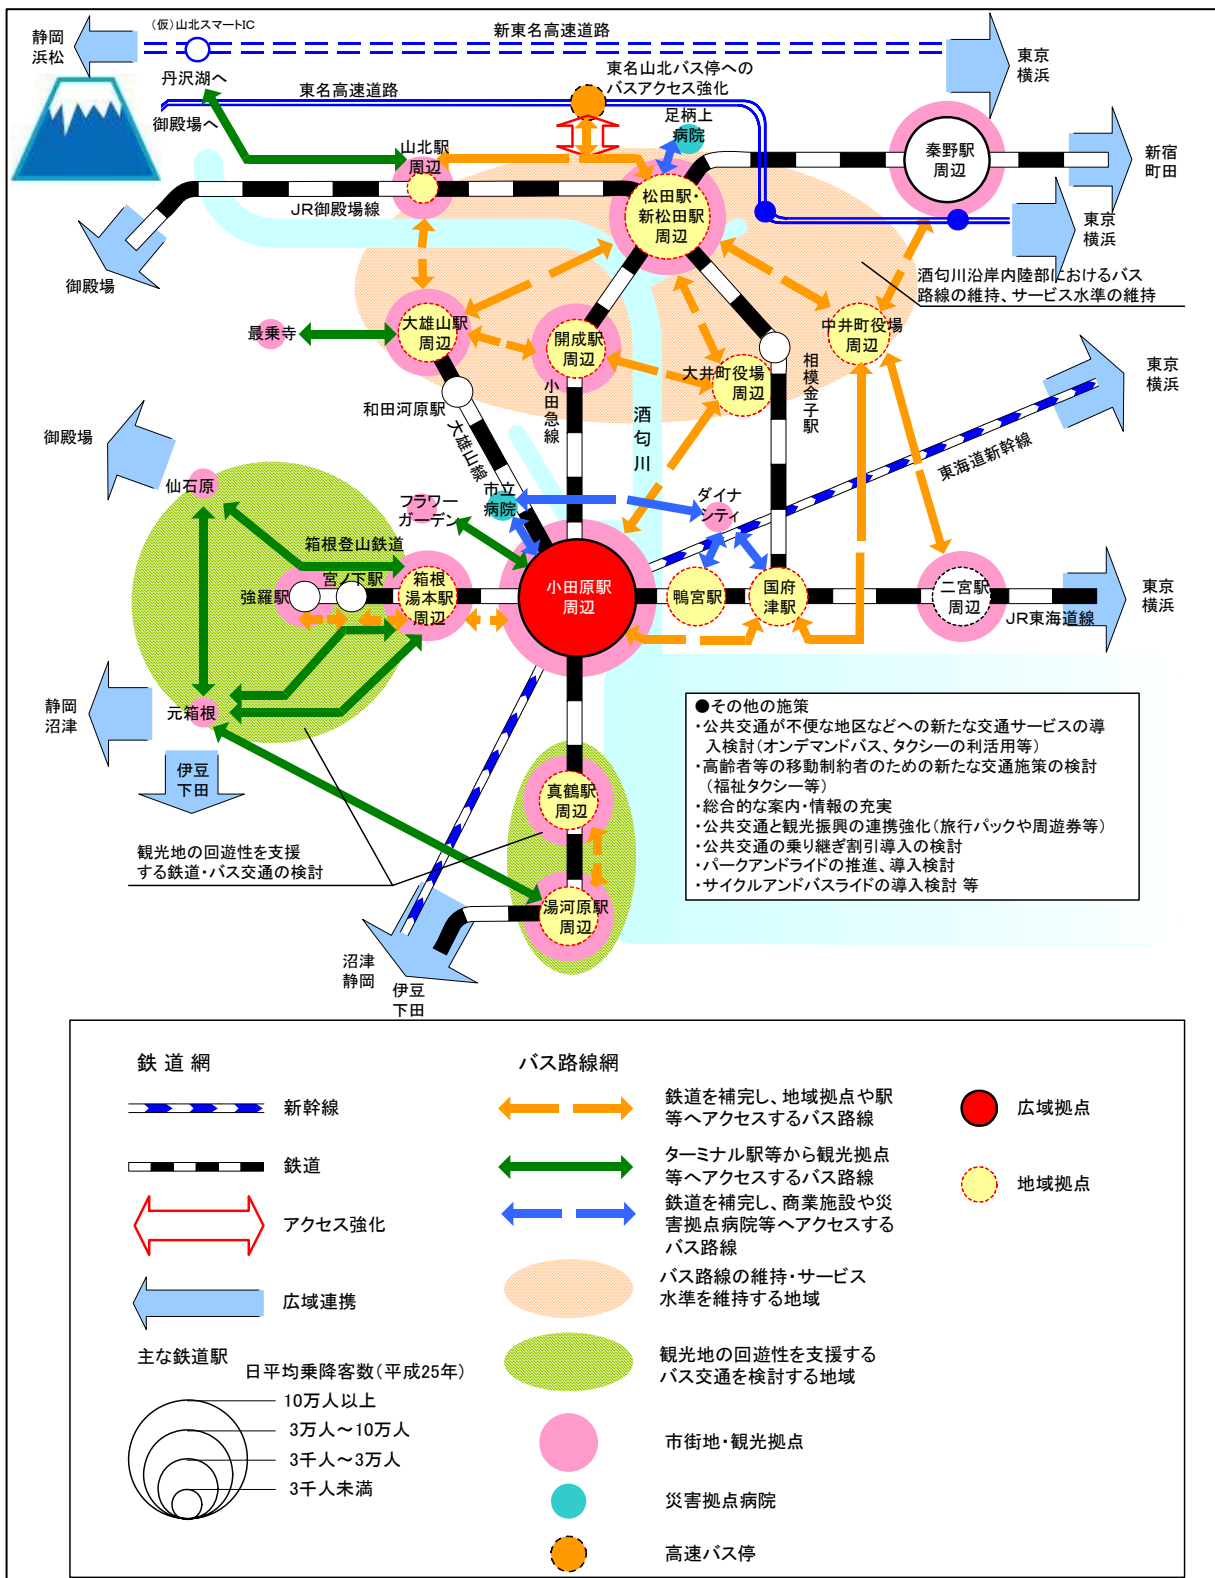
静岡
浜松

(仮)山北スマートIC

新東名高速道路

東京
横浜

丹沢湖へ

東名山北バス停への
バスアクセス強化

東名高速道路

御殿場へ

足柄上
病院

山北駅
周辺

秦野駅
周辺

新宿
町田

松田駅・
新松田駅
周辺

JR御殿場線

東京
横浜

御殿場

酒匂川沿岸内陸部におけるバス
路線の維持、サービス水準の維持

大雄山駅
周辺

最乗寺

開成駅
周辺

中井町役場
周辺

大井町役場
周辺

相模金子駅

和田河原駅

小田急線

酒匂川

東京
横浜

御殿場

大雄山線

東海道新幹線

仙石原

フラワー
ガーデン

市立
病院

ダイナ
シティ

箱根登山鉄道

宮ノ下駅

強羅駅

箱根
湯本駅
周辺

小田原駅
周辺

鴨宮駅

国府
津駅

二宮駅
周辺

JR東海道線

東京
横浜

静岡
沼津

元箱根

●その他の施策
・公共交通が不便な地区などへの新たな交通サービスの導入検討(オンデマンドバス、タクシーの利活用等)
・高齢者等の移動制約者のための新たな交通施策の検討(福祉タクシー等)
・総合的な案内・情報の充実
・公共交通と観光振興の連携強化(旅行パックや周遊券等)
・公共交通の乗り継ぎ割引導入の検討
・パークアンドライドの推進、導入検討
・サイクルアンドバスライドの導入検討 等

伊豆
下田

真鶴駅
周辺

観光地の回遊性を支援
する鉄道・バス交通の検討

湯河原駅
周辺

沼津
静岡

伊豆
下田

鉄 道 網

新幹線

鉄道

アクセス強化

広域連携

主な鉄道駅
日平均乗降客数(平成25年)
10万人以上
3万人～10万人
3千人～3万人
3千人未満

バス路線網

鉄道を補完し、地域拠点や駅等へアクセスするバス路線

ターミナル駅等から観光拠点等へアクセスするバス路線

鉄道を補完し、商業施設や災害拠点病院等へアクセスするバス路線

バス路線の維持・サービス水準を維持する地域

観光地の回遊性を支援するバス交通を検討する地域

市街地・観光拠点

災害拠点病院

高速バス停

広域拠点

地域拠点